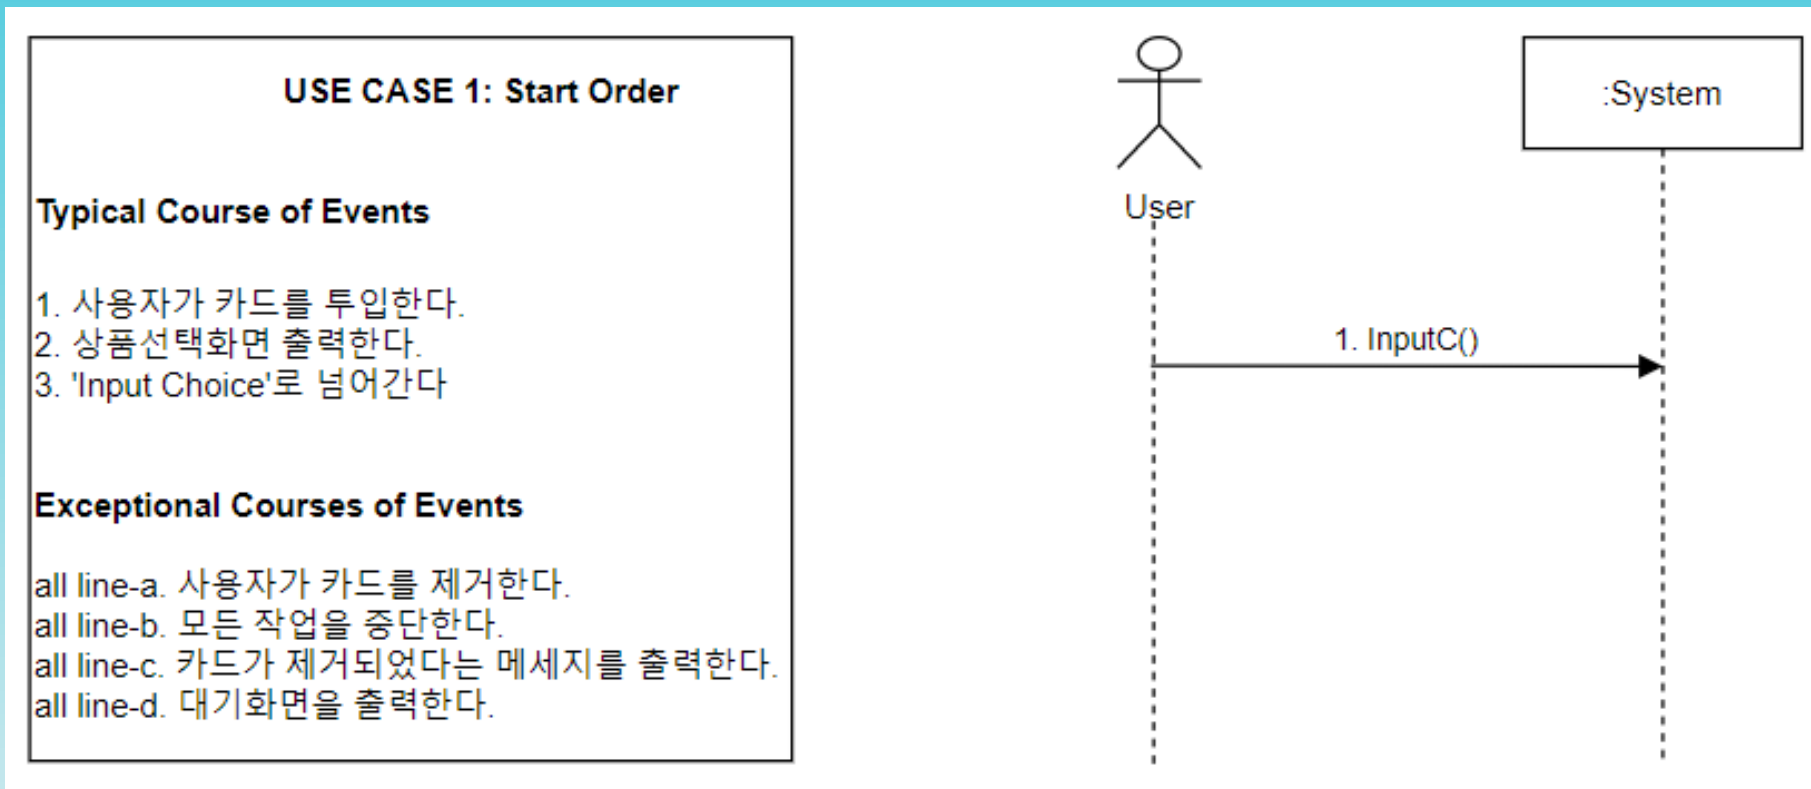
USE CASE 1: Start Order

Typical Course of Events

1. 사용자가 카드를 투입한다.
2. 상품선택화면 출력한다.
3. 'Input Choice'로 넘어간다

Exceptional Courses of Events

all line-a. 사용자가 카드를 제거한다.
all line-b. 모든 작업을 중단한다.
all line-c. 카드가 제거되었다는 메세지를 출력한다.
all line-d. 대기화면을 출력한다.

User

:System

1. InputC()